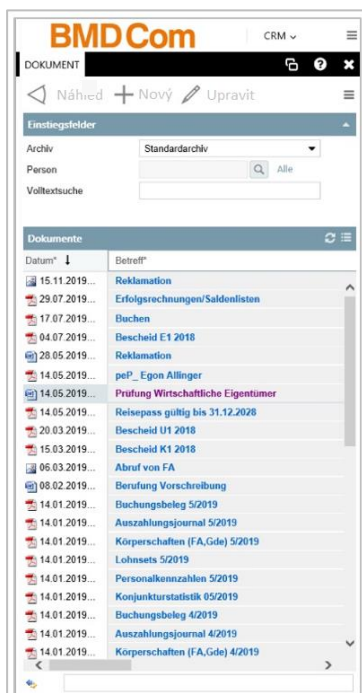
BMD Com

CRM

DOKUMENT

Náhled Nový Upravit

Einstiegsfelder

Archiv Standardarchiv

Person Alle

Volltextsuche

Dokumente

| Datum* | Betreff* |
|---|---|
| 15.11.2019... | Reklamation |
| 29.07.2019... | Erfolgsrechnungen/Saldenlisten |
| 17.07.2019... | Buchen |
| 04.07.2019... | Bescheid E1 2018 |
| 28.05.2019... | Reklamation |
| 14.05.2019... | peP_ Egon Allinger |
| 14.05.2019... | Prüfung Wirtschaftliche Eigentümer |
| 14.05.2019... | Reisepass gültig bis 31.12.2028 |
| 20.03.2019... | Bescheid U1 2018 |
| 15.03.2019... | Bescheid K1 2018 |
| 06.03.2019... | Abruf von FA |
| 08.02.2019... | Berufung Vorschreibung |
| 14.01.2019... | Buchungsbeleg 5/2019 |
| 14.01.2019... | Auszahlungsjournal 5/2019 |
| 14.01.2019... | Körperschaften (FA,Gde) 5/2019 |
| 14.01.2019... | Lohnsets 5/2019 |
| 14.01.2019... | Personalkennzahlen 5/2019 |
| 14.01.2019... | Konjunkturstatistik 05/2019 |
| 14.01.2019... | Buchungsbeleg 4/2019 |
| 14.01.2019... | Auszahlungsjournal 4/2019 |
| 14.01.2019... | Körperschaften (FA,Gde) 4/2019 |